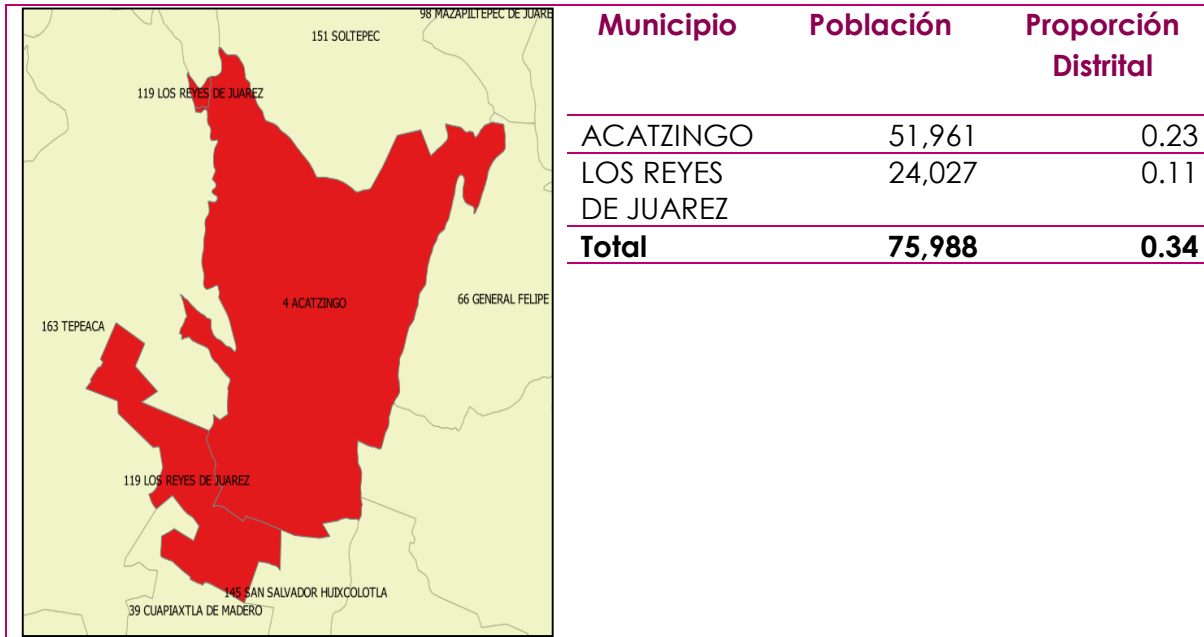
98 MAZAPILTEPEC DE JUARE
151 SOLTEPEC
119 LOS REYES DE JUAREZ
4 ACATZINGO
66 GENERAL FELIPE
163 TEPEACA
119 LOS REYES DE JUAREZ
145 SAN SALVADOR HUIXCOLOTLA
39 CUAPIAXTLA DE MADERO

| Municipio | Población | Proporción Distrital |
|---|---|---|
| ACATZINGO | 51,961 | 0.23 |
| LOS REYES DE JUAREZ | 24,027 | 0.11 |
| **Total** | **75,988** | **0.34** |